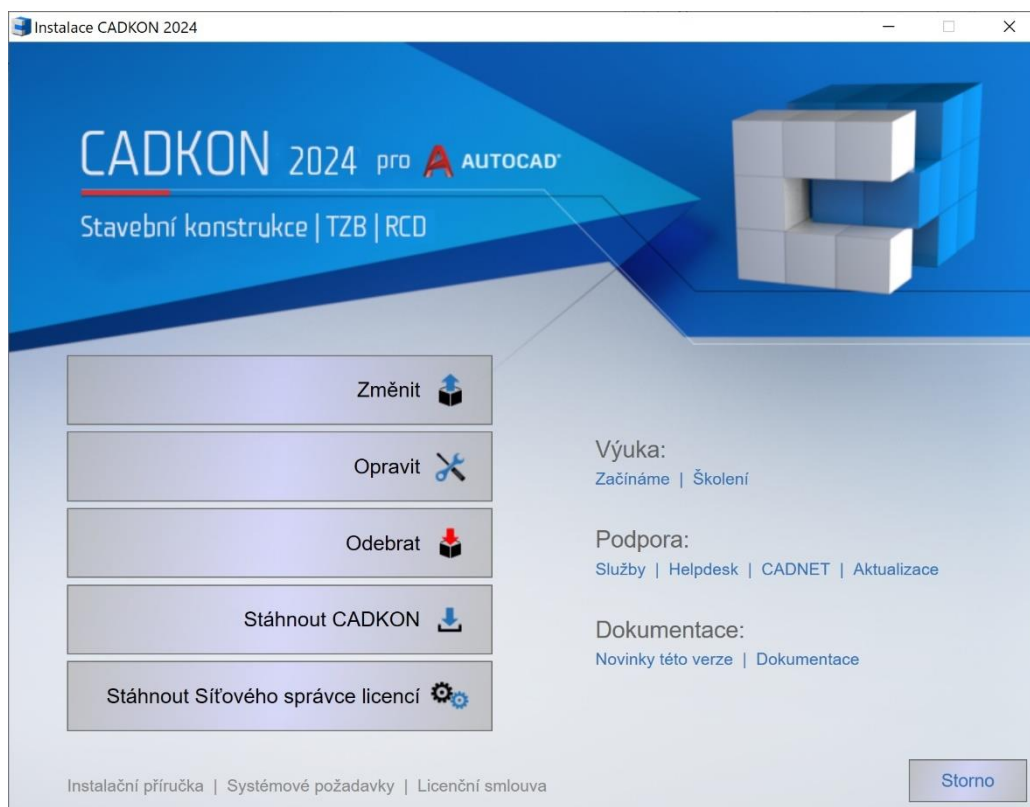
Instalace CADKON 2024

CADKON 2024 pro AUTOCAD

Stavební konstrukce | TZB | RCD

Změnit

Opravit

Odebrat

Stáhnout CADKON

Stáhnout Síťového správce licencí

Výuka:
Začínáme | Školení

Podpora:
Služby | Helpdesk | CADNET | Aktualizace

Dokumentace:
Novinky této verze | Dokumentace

Instalační příručka | Systémové požadavky | Licenční smlouva

Storno